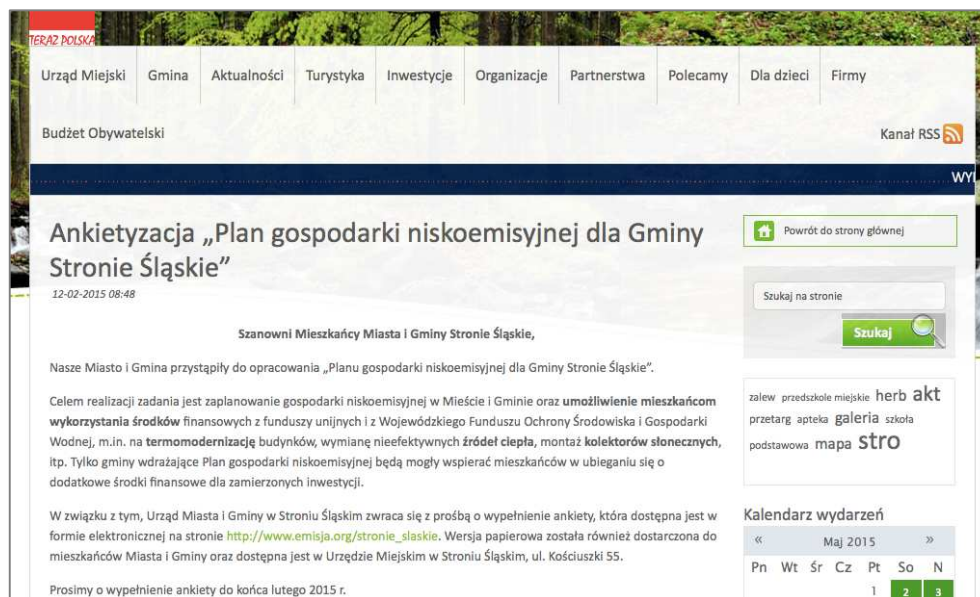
TERAZ POLSKA

Urząd Miejski Gmina Aktualności Turystyka Inwestycje Organizacje Partnerstwa Polecamy Dla dzieci Firmy

Budżet Obywatelski

Kanał RSS

WY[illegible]

Ankietyzacja „Plan gospodarki niskoemisyjnej dla Gminy Stronie Śląskie”

12-02-2015 08:48

Szanowni Mieszkańcy Miasta i Gminy Stronie Śląskie,

Nasze Miasto i Gmina przystąpiły do opracowania „Planu gospodarki niskoemisyjnej dla Gminy Stronie Śląskie”.

Celem realizacji zadania jest zaplanowanie gospodarki niskoemisyjnej w Mieście i Gminie oraz **umożliwienie mieszkańcom wykorzystania środków** finansowych z funduszy unijnych i z Wojewódzkiego Funduszu Ochrony Środowiska i Gospodarki Wodnej, m.in. na **termomodernizację** budynków, wymianę nieefektywnych **źródeł ciepła**, montaż **kolektorów słonecznych**, itp. Tylko gminy wdrażające Plan gospodarki niskoemisyjnej będą mogły wspierać mieszkańców w ubieganiu się o dodatkowe środki finansowe dla zamierzonych inwestycji.

W związku z tym, Urząd Miasta i Gminy w Stroniu Śląskim zwraca się z prośbą o wypełnienie ankiety, która dostępna jest w formie elektronicznej na stronie http://www.emisja.org/stronie_slaskie. Wersja papierowa została również dostarczona do mieszkańców Miasta i Gminy oraz dostępna jest w Urzędzie Miejskim w Stroniu Śląskim, ul. Kościuszki 55.

Prosimy o wypełnienie ankiety do końca lutego 2015 r.

Powrót do strony głównej

Szukaj na stronie

Szukaj

zalew przedszkole miejskie herb akt przetarg apteka galeria szkoła podstawowa mapa stro

Kalendarz wydarzeń

« Maj 2015 »

| Pn | Wt | Śr | Cz | Pt | So | N |
|---|---|---|---|---|---|---|
| | | | | 1 | 2 | 3 |